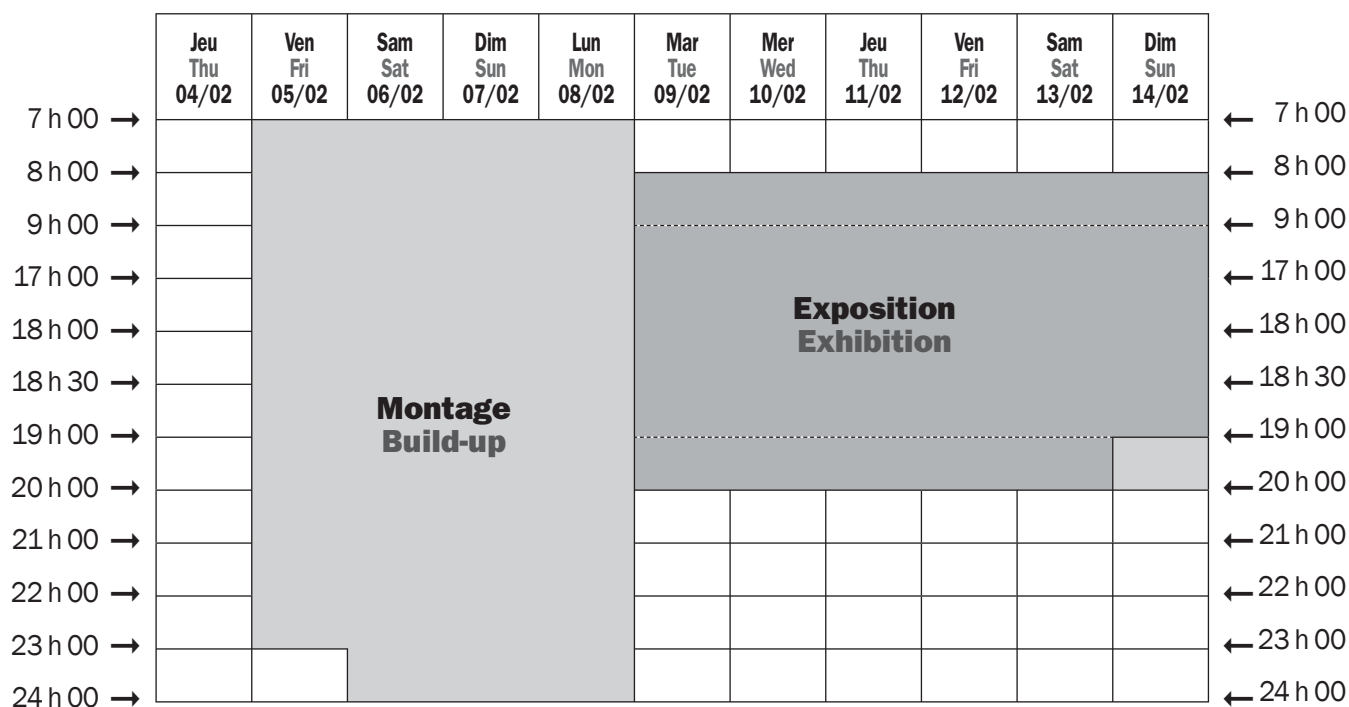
| | Jeu Thu 04/02 | Ven Fri 05/02 | Sam Sat 06/02 | Dim Sun 07/02 | Lun Mon 08/02 | Mar Tue 09/02 | Mer Wed 10/02 | Jeu Thu 11/02 | Ven Fri 12/02 | Sam Sat 13/02 | Dim Sun 14/02 | |
|---|---|---|---|---|---|---|---|---|---|---|---|---|
| 7 h 00 → | | | | | | | | | | | | ← 7 h 00 |
| 8 h 00 → | | | | | | | | | | | | ← 8 h 00 |
| 9 h 00 → | | | | | | | | | | | | ← 9 h 00 |
| 17 h 00 → | | | | | | | | | | | | ← 17 h 00 |
| 18 h 00 → | | | | | | | | | | | | ← 18 h 00 |
| 18 h 30 → | | | | | | | | | | | | ← 18 h 30 |
| 19 h 00 → | | | | | | | | | | | | ← 19 h 00 |
| 20 h 00 → | | | | | | | | | | | | ← 20 h 00 |
| 21 h 00 → | | | | | | | | | | | | ← 21 h 00 |
| 22 h 00 → | | | | | | | | | | | | ← 22 h 00 |
| 23 h 00 → | | | | | | | | | | | | ← 23 h 00 |
| 24 h 00 → | | | | | | | | | | | | ← 24 h 00 |

Exposition
Exhibition

Montage
Build-up